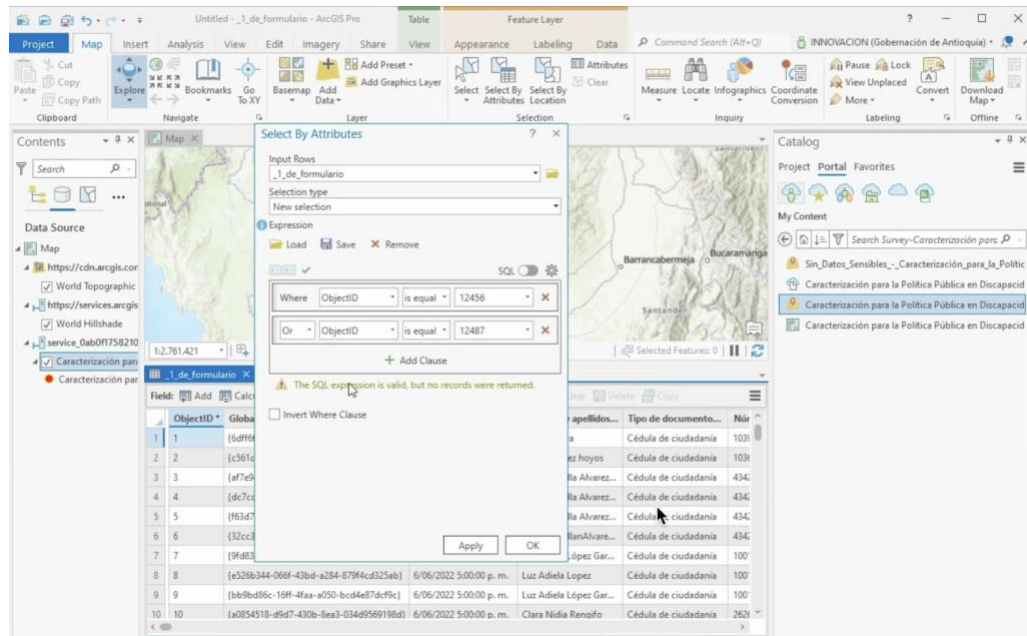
Untitled - _1_de_formulario - ArcGIS Pro Table Feature Layer ? — □ ×

Project Map Insert Analysis View Edit Imagery Share View Appearance Labeling Data Command Search (Alt+Q) INNOVACION (Gobernación de Antioquia)

Cut Copy Paste Copy Path Clipboard
Explore Bookmarks Go To XY Navigate
Basemap Add Data Add Preset Add Graphics Layer Layer
Select Select By Attributes Select By Location Attributes Clear Selection
Measure Locate Infographics Coordinate Conversion Inquiry
Pause Lock View Unplaced More Convert Labeling
Download Map Offline

Contents
Search
Data Source
Map
https://cdn.arcgis.cor
World Topographic
https://services.arcgis
World Hillshade
service_0ab0f1758210
Caracterización para
Caracterización par

Map
1:2.761.421
Selected Features: 0
Barrancabermeja Bucaramanga Santander

Select By Attributes ? ×
Input Rows
_1_de_formulario
Selection type
New selection
Expression
Load Save Remove
SQL
Where ObjectID is equal 12456 ×
Or ObjectID is equal 12487 ×
+ Add Clause
The SQL expression is valid, but no records were returned.
Invert Where Clause
Apply OK

Catalog
Project Portal Favorites
My Content
Search Survey-Caracterización para
Sin_Datos_Sensibles_-_Caracterización_para_la_Politic
Caracterización para la Política Pública en Discapacid
Caracterización para la Política Pública en Discapacid
Caracterización para la Política Pública en Discapacid

_1_de_formulario ×
Field: Add Calc
Clear Delete Copy

| | ObjectID * | Globa | | apellidos... | Tipo de documento... | Nú |
|---|---|---|---|---|---|---|
| 1 | 1 | {6dff6 | | a | Cédula de ciudadanía | 103 |
| 2 | 2 | {c561 | | ez hoyos | Cédula de ciudadanía | 103 |
| 3 | 3 | {af7e9 | | lla Alvarez... | Cédula de ciudadanía | 434 |
| 4 | 4 | {dc7c | | lla Alvarez... | Cédula de ciudadanía | 434 |
| 5 | 5 | {f63d7 | | lla Alvarez... | Cédula de ciudadanía | 434 |
| 6 | 6 | {32cc3 | | llanAlvare... | Cédula de ciudadanía | 434 |
| 7 | 7 | {9fd83 | | ópez Gar... | Cédula de ciudadanía | 100 |
| 8 | 8 | {e526b344-066f-43bd-a284-879f4cd325ab} | 6/06/2022 5:00:00 p. m. | Luz Adiela Lopez | Cédula de ciudadanía | 100 |
| 9 | 9 | {bb9bd86c-16ff-4faa-a050-bcd4e87dcf9c} | 6/06/2022 5:00:00 p. m. | Luz Adiela López Gar... | Cédula de ciudadanía | 100 |
| 10 | 10 | {a0854518-d9d7-430b-8ea3-034d9569198d} | 6/06/2022 5:00:00 p. m. | Clara Nidia Rengifo | Cédula de ciudadanía | 262 |